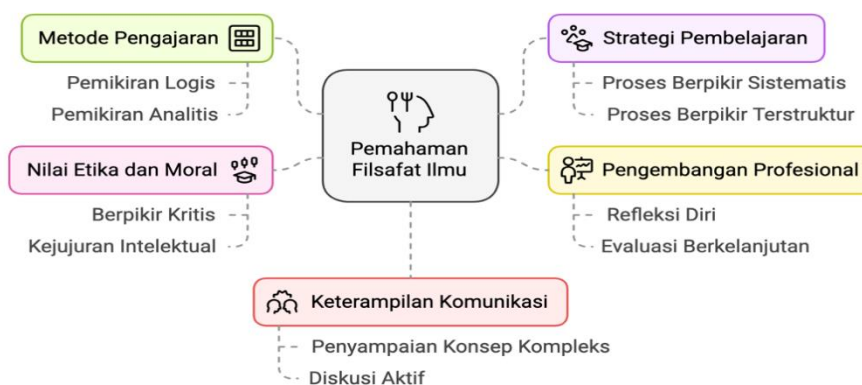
Metode Pengajaran

Pemikiran Logis

Pemikiran Analitis

Strategi Pembelajaran

Proses Berpikir Sistematis

Proses Berpikir Terstruktur

Pemahaman Filsafat Ilmu

Nilai Etika dan Moral

Berpikir Kritis

Kejujuran Intelektual

Pengembangan Profesional

Refleksi Diri

Evaluasi Berkelanjutan

Keterampilan Komunikasi

Penyampaian Konsep Kompleks

Diskusi Aktif